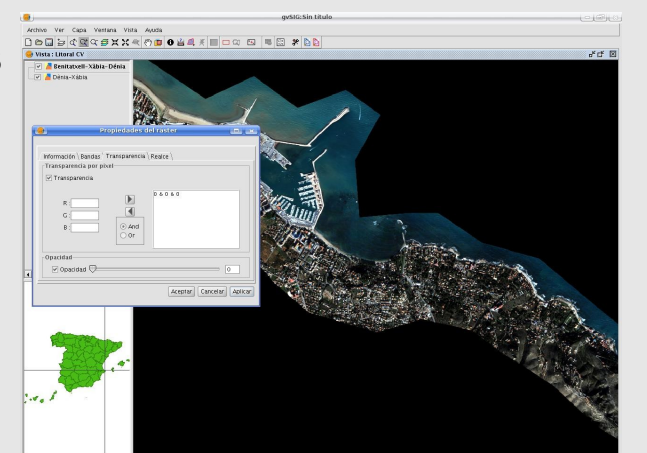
gvSIG:Sin título

Archivo Ver Capa Ventana Vista Ayuda

Vista : Litoral CV

Benitatxell-Xàbia-Dénia

Dénia-Xàbia

Propiedades del raster

Información Bandas Transparencia Realce

Transparencia por pixel

Transparencia

R :

G :

B :

And

Or

0 & 0 & 0

Opacidad

Opacidad

0

Aceptar Cancelar Aplicar